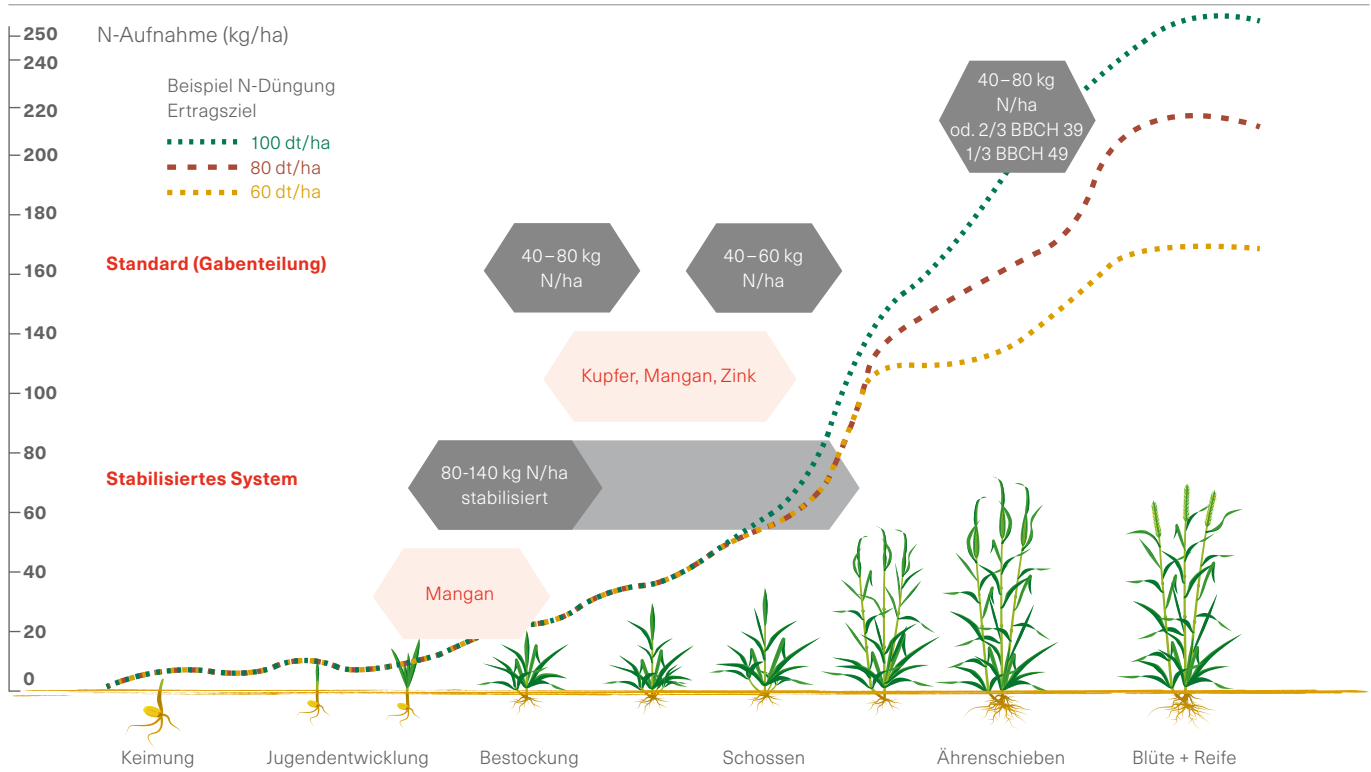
250
240
220
200
180
160
140
100
80
60
40
20
0

N-Aufnahme (kg/ha)

Beispiel N-Düngung
Ertragsziel
100 dt/ha
80 dt/ha
60 dt/ha

40–80 kg N/ha od. 2/3 BBCH 39 1/3 BBCH 49

Standard (Gabenteilung)

40–80 kg N/ha

40–60 kg N/ha

Kupfer, Mangan, Zink

Stabilisiertes System

80-140 kg N/ha stabilisiert

Mangan

Keimung
Jugendentwicklung
Bestockung
Schossen
Ährenschieben
Blüte + Reife